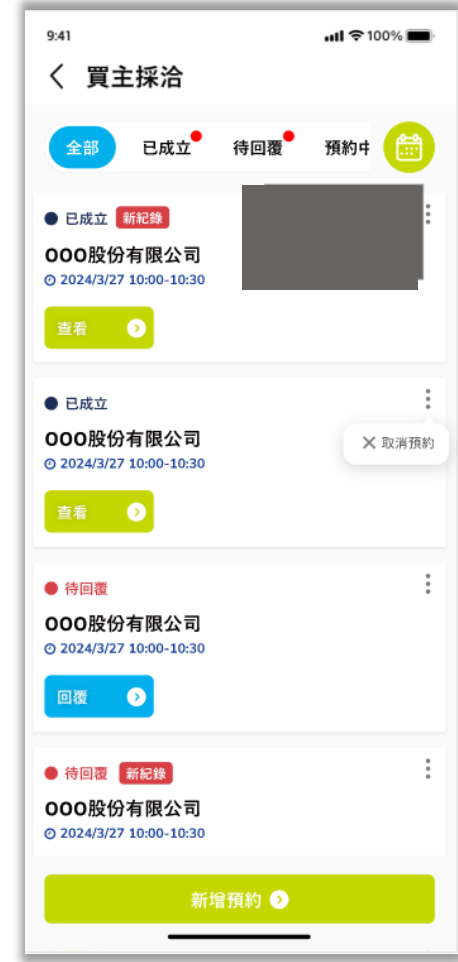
9:41

100%

買主採洽

全部

已成立

待回覆

預約中

已成立 新紀錄

OOO股份有限公司

2024/3/27 10:00-10:30

查看

已成立

OOO股份有限公司

2024/3/27 10:00-10:30

取消預約

查看

待回覆

OOO股份有限公司

2024/3/27 10:00-10:30

回覆

待回覆 新紀錄

OOO股份有限公司

2024/3/27 10:00-10:30

新增預約